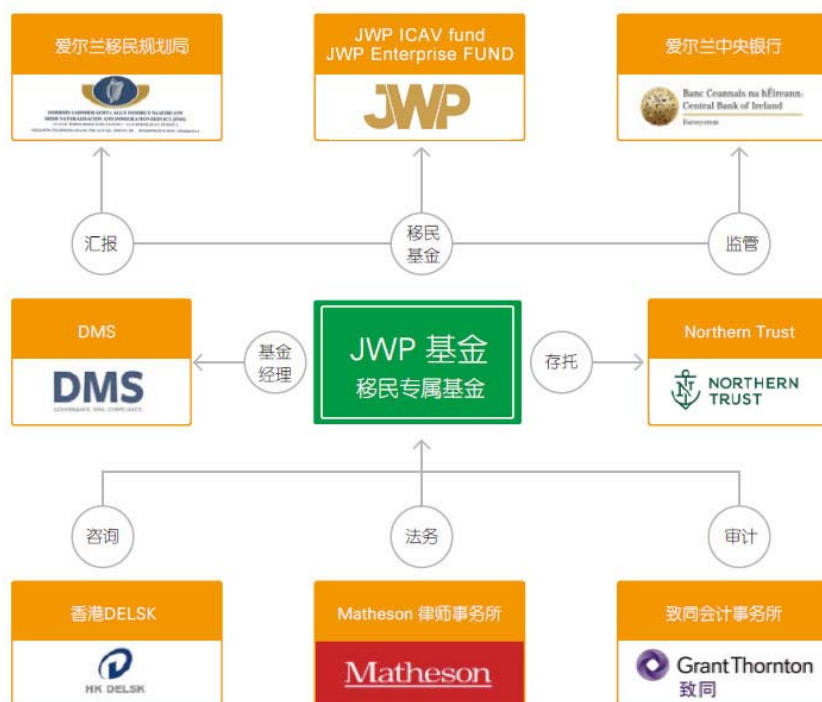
爱尔兰移民规划局

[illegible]

JWP ICAV fund
JWP Enterprise FUND

JWP

爱尔兰中央银行

Banc Ceannais na hÉireann
Central Bank of Ireland
Eurosystem

汇报

移民
基金

监管

DMS

DMS
GOVERNANCE. RISK. COMPLIANCE.

基金
经理

JWP 基金
移民专属基金

存托

Northern Trust

NORTHERN
TRUST

咨询

法务

审计

香港DELSK

HK DELSK

Matheson 律师事务所

Matheson

致同会计事务所

GrantThornton
致同